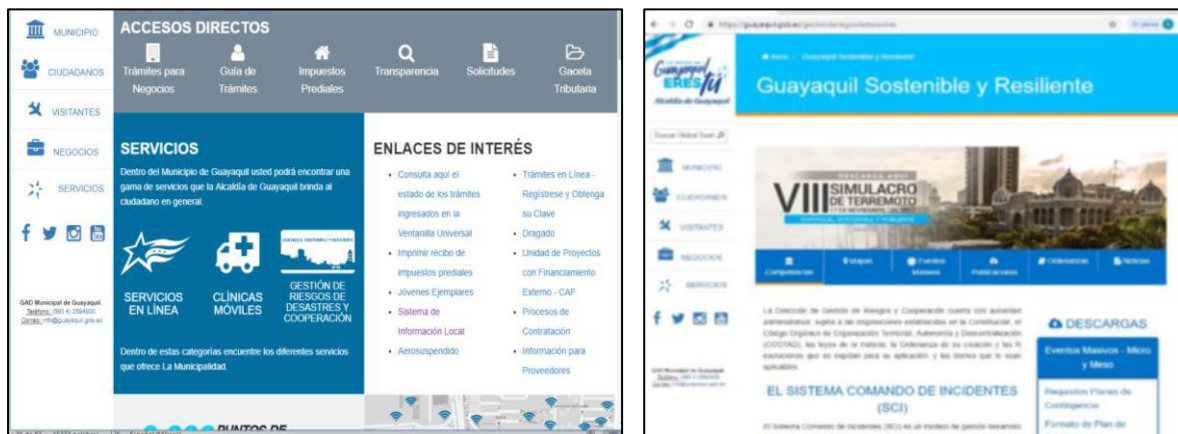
MUNICIPIO

CIUDADANOS

VISITANTES

NEGOCIOS

SERVICIOS

GAD Municipal de Guayaquil.
Teléfono: (593 4) 2594800
Correo: info@guayaquil.gob.ec

ACCESOS DIRECTOS

Trámites para Negocios
Guía de Trámites
Impuestos Prediales
Transparencia
Solicitudes
Gaceta Tributaria

SERVICIOS

Dentro del Municipio de Guayaquil usted podrá encontrar una gama de servicios que la Alcaldía de Guayaquil brinda al ciudadano en general.

SERVICIOS EN LÍNEA
CLÍNICAS MÓVILES
GESTIÓN DE RIESGOS DE DESASTRES Y COOPERACIÓN

Dentro de estas categorías encuentre los diferentes servicios que ofrece La Municipalidad.

PUNTOS DE

ENLACES DE INTERÉS

• Consulta aquí el estado de los trámites ingresados en la Ventanilla Universal
• Imprimir recibo de impuestos prediales
• Jóvenes Ejemplares
• Sistema de Información Local
• Aerosuspendido

• Trámites en Línea - Regístrese y Obtenga su Clave
• Dragado
• Unidad de Proyectos con Financiamiento Externo - CAF
• Procesos de Contratación
• Información para Proveedores

Guayaquil ERES tú
Alcaldía de Guayaquil

Guayaquil Sostenible y Resiliente

MUNICIPIO
CIUDADANOS
VISITANTES
NEGOCIOS
SERVICIOS

DESCARGA AQUÍ
VIII SIMULACRO DE TERREMOTO

Competencias
Mapas
Eventos Masivos
Publicaciones
Ordenanzas
Noticias

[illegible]

EL SISTEMA COMANDO DE INCIDENTES (SCI)

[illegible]

DESCARGAS

Eventos Masivos - Micro y Meso

Requisitos Planes de Contingencia

Formato de Plan de